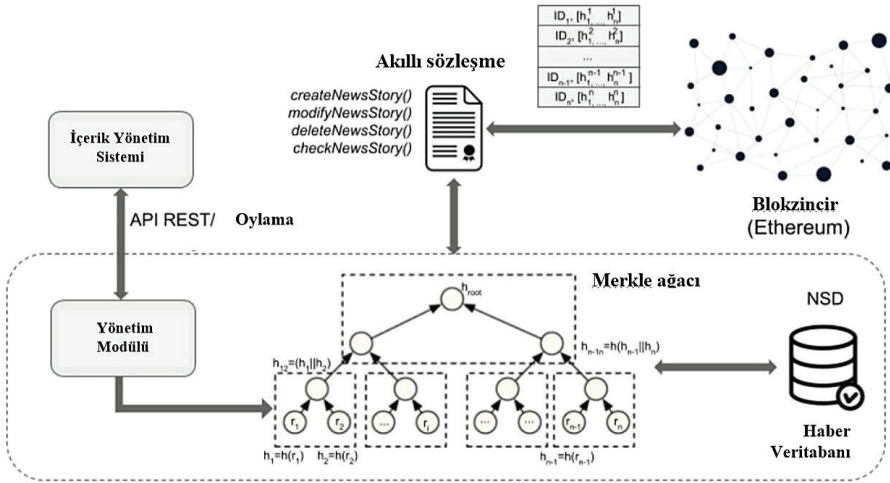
| $ID_1, [h_1^1, ..., h_n^1]$ |
|---|
| $ID_2, [h_1^2, ..., h_n^2]$ |
| ... |
| $ID_{n-1}, [h_1^{n-1}, ..., h_n^{n-1}]$ |
| $ID_n, [h_1^n, ..., h_n^n]$ |

Akıllı sözleşme

createNewsStory()
modifyNewsStory()
deleteNewsStory()
checkNewsStory()

İçerik Yönetim Sistemi

API REST/ Oylama

Blokzincir
(Ethereum)

Merkle ağacı

NSD

Yönetim Modülü

$h_{root}$

$h_{12}=(h_1||h_2)$

$h_{n-1n}=h(h_{n-1}||h_n)$

$r_1$ $r_2$ ... $r_i$ ... ... $r_{n-1}$ $r_n$

$h_1=h(r_1)$ $h_2=h(r_2)$ $h_{n-1}=h(r_{n-1})$

Haber Veritabanı